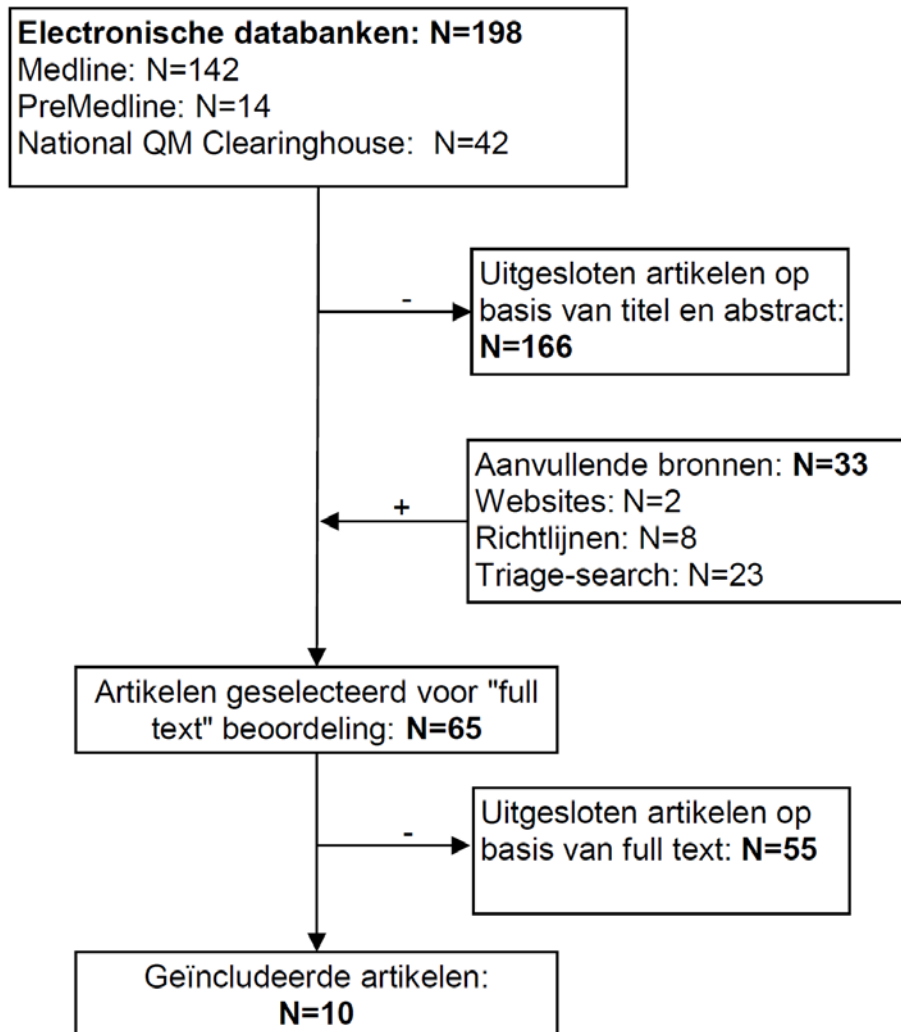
Electronische databanken: N=198
Medline: N=142
PreMedline: N=14
National QM Clearinghouse: N=42

-

Uitgesloten artikelen op basis van titel en abstract: N=166

+

Aanvullende bronnen: N=33
Websites: N=2
Richtlijnen: N=8
Triage-search: N=23

Artikelen geselecteerd voor "full text" beoordeling: N=65

-

Uitgesloten artikelen op basis van full text: N=55

Geïncludeerde artikelen: N=10